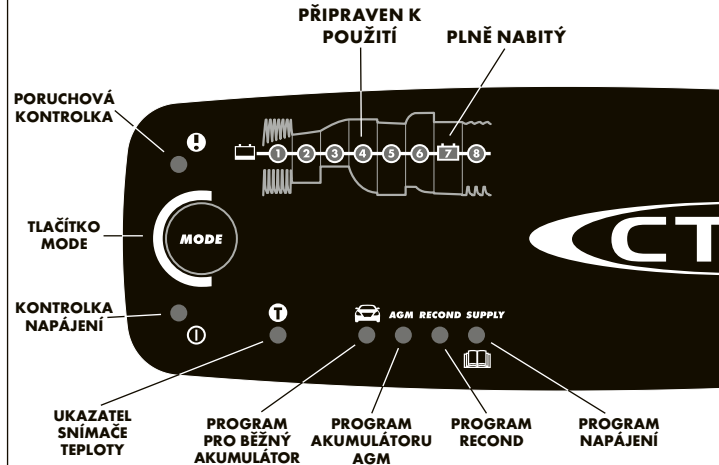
PŘIPRAVEN K POUŽITÍ

PLNĚ NABITÝ

PORUCHOVÁ KONTROLKA

1 2 3 4 5 6 7 8

TLAČÍTKO MODE

MODE

CT

KONTROLKA NAPÁJENÍ

AGM RECOND SUPPLY

UKAZATEL SNÍMAČE TEPLOTY

PROGRAM PRO BĚŽNÝ AKUMULÁTOR

PROGRAM AKUMULÁTORU AGM

PROGRAM RECOND

PROGRAM NAPÁJENÍ